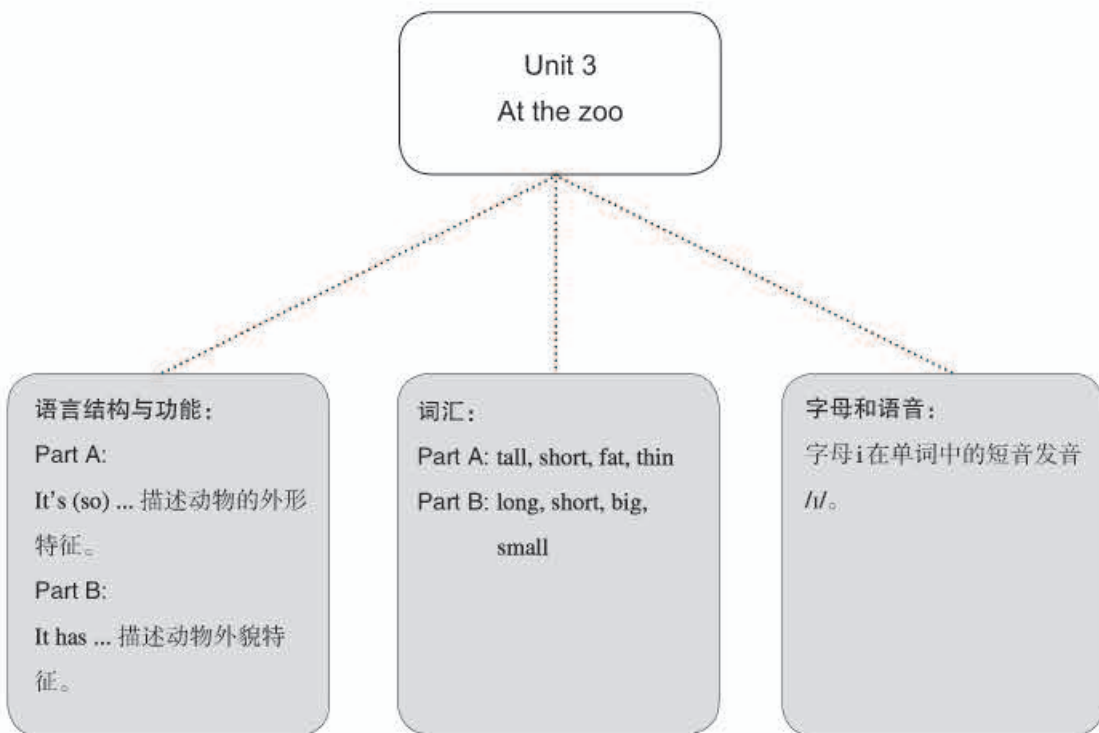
Unit 3
At the zoo

语言结构与功能：
Part A:
It’s (so) ... 描述动物的外形特征。
Part B:
It has ... 描述动物外貌特征。

词汇：
Part A: tall, short, fat, thin
Part B: long, short, big, small

字母和语音：
字母 i 在单词中的短音发音 /ɪ/。